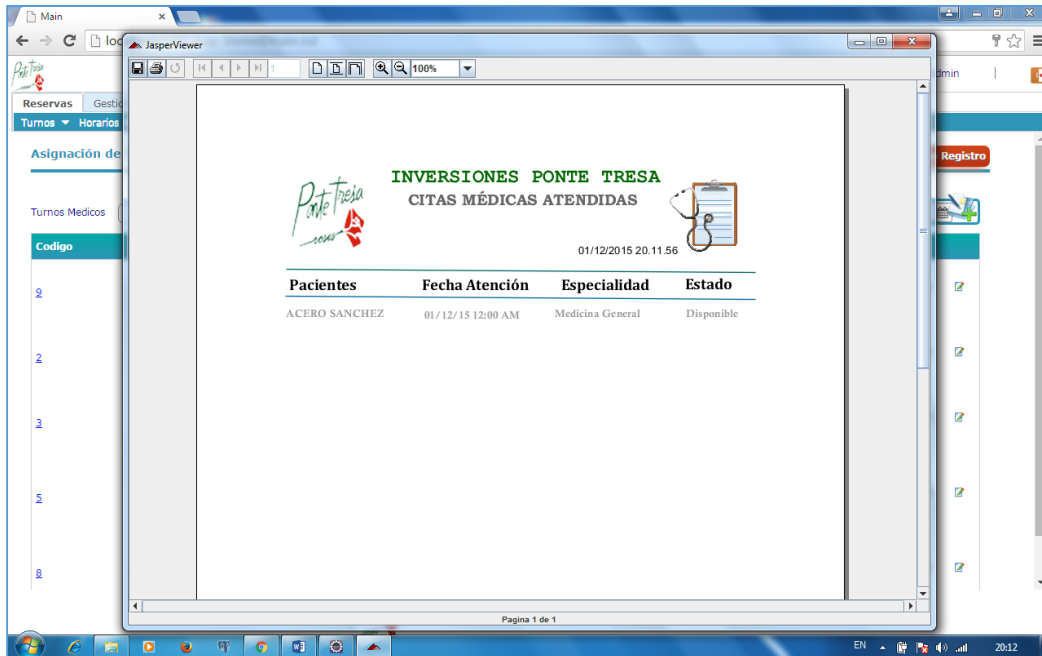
Main
×
loc
Ponte Tresa
Reservas
Gestió
Turnos ▼
Horarios
Asignación de
Turnos Medicos
Codigo
9
2
3
5
8
dmin
Registro

JasperViewer
1
100%

INVERSIONES PONTE TRESA
CITAS MÉDICAS ATENDIDAS
Ponte Tresa
01/12/2015 20.11.56

| Pacientes | Fecha Atención | Especialidad | Estado |
|---|---|---|---|
| ACERO SANCHEZ | 01/12/15 12:00 AM | Medicina General | Disponible |

Pagina 1 de 1

EN
20:12